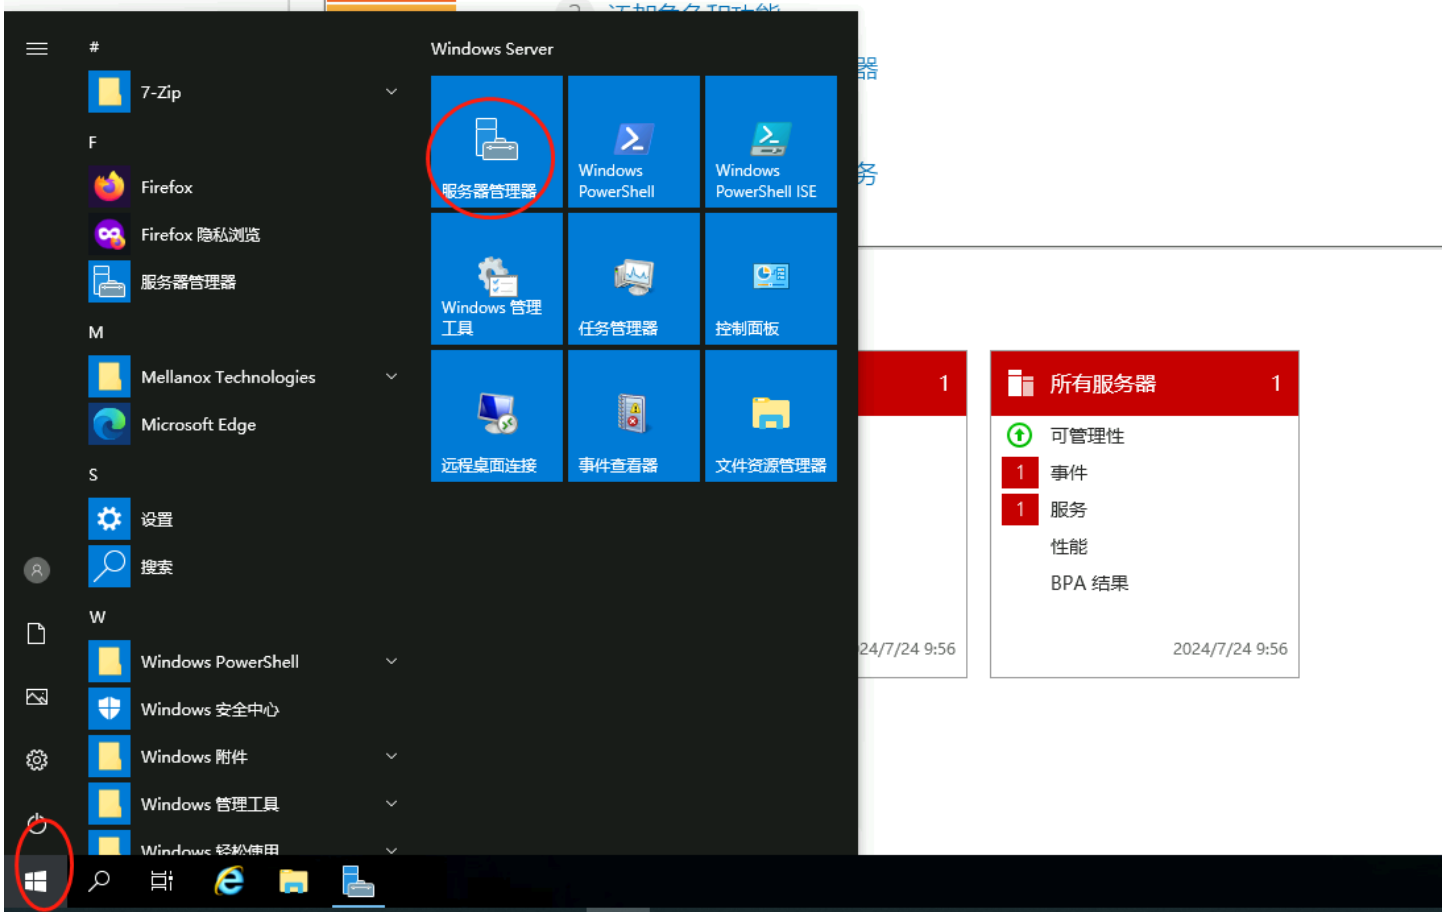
#

7-Zip

F

Firefox

Firefox 隐私浏览

服务器管理器

M

Mellanox Technologies

Microsoft Edge

S

设置

搜索

W

Windows PowerShell

Windows 安全中心

Windows 附件

Windows 管理工具

Windows 轻松使用

Windows Server

服务器管理器

Windows PowerShell

Windows PowerShell ISE

Windows 管理工具

任务管理器

控制面板

远程桌面连接

事件查看器

文件资源管理器

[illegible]添加角色和功能

器

务

1

24/7/24 9:56

所有服务器 1

可管理性

1 事件

1 服务

性能

BPA 结果

2024/7/24 9:56